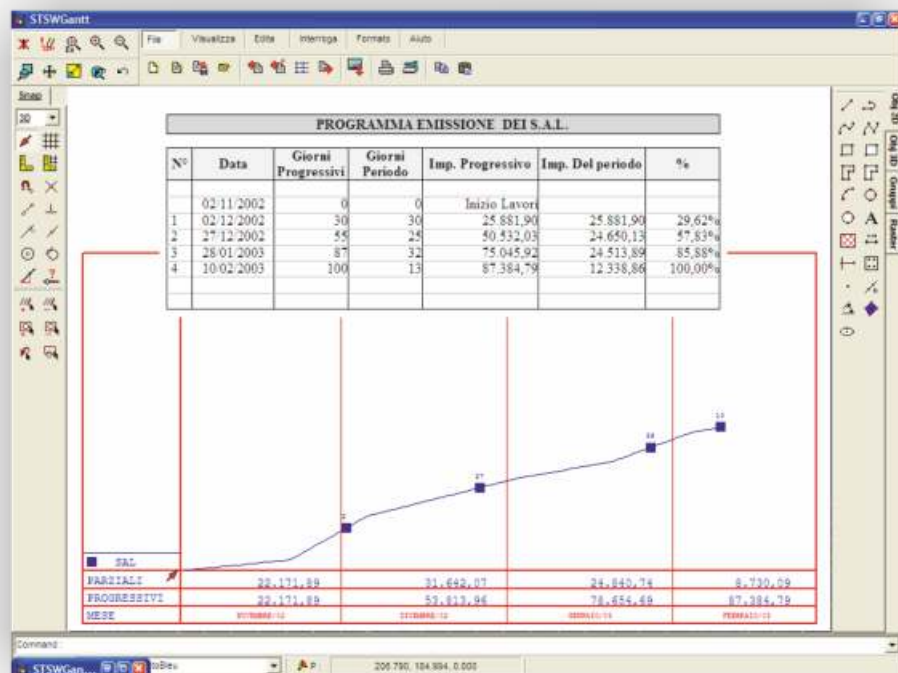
STSWGantt

File Visualizza Edita Interroga Formato Aiuto

Snap

30

PROGRAMMA EMISSIONE DEI S.A.L.

| N° | Data | Giorni Progressivi | Giorni Periodo | Imp. Progressivo | Imp. Del periodo | % |
|---|---|---|---|---|---|---|
| | 02/11/2002 | 0 | 0 | Inizio Lavori | | |
| 1 | 02/12/2002 | 30 | 30 | 25.881,90 | 25.881,90 | 29,62% |
| 2 | 27/12/2002 | 55 | 25 | 50.532,03 | 24.650,13 | 57,83% |
| 3 | 28/01/2003 | 87 | 32 | 75.045,92 | 24.513,89 | 85,88% |
| 4 | 10/02/2003 | 100 | 13 | 87.384,79 | 12.338,86 | 100,00% |

SAL

| PARZIALI | 22.171,89 | 31.642,07 | 24.840,74 | 8.730,09 |
|---|---|---|---|---|
| PROGRESSIVI | 22.171,89 | 53.813,96 | 78.654,69 | 87.384,79 |
| MESE | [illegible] | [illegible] | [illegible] | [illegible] |

Command:

STSWGan...

206.790, 104.884, 0.000

Obj 3D Obj 2D Gruppi Raster